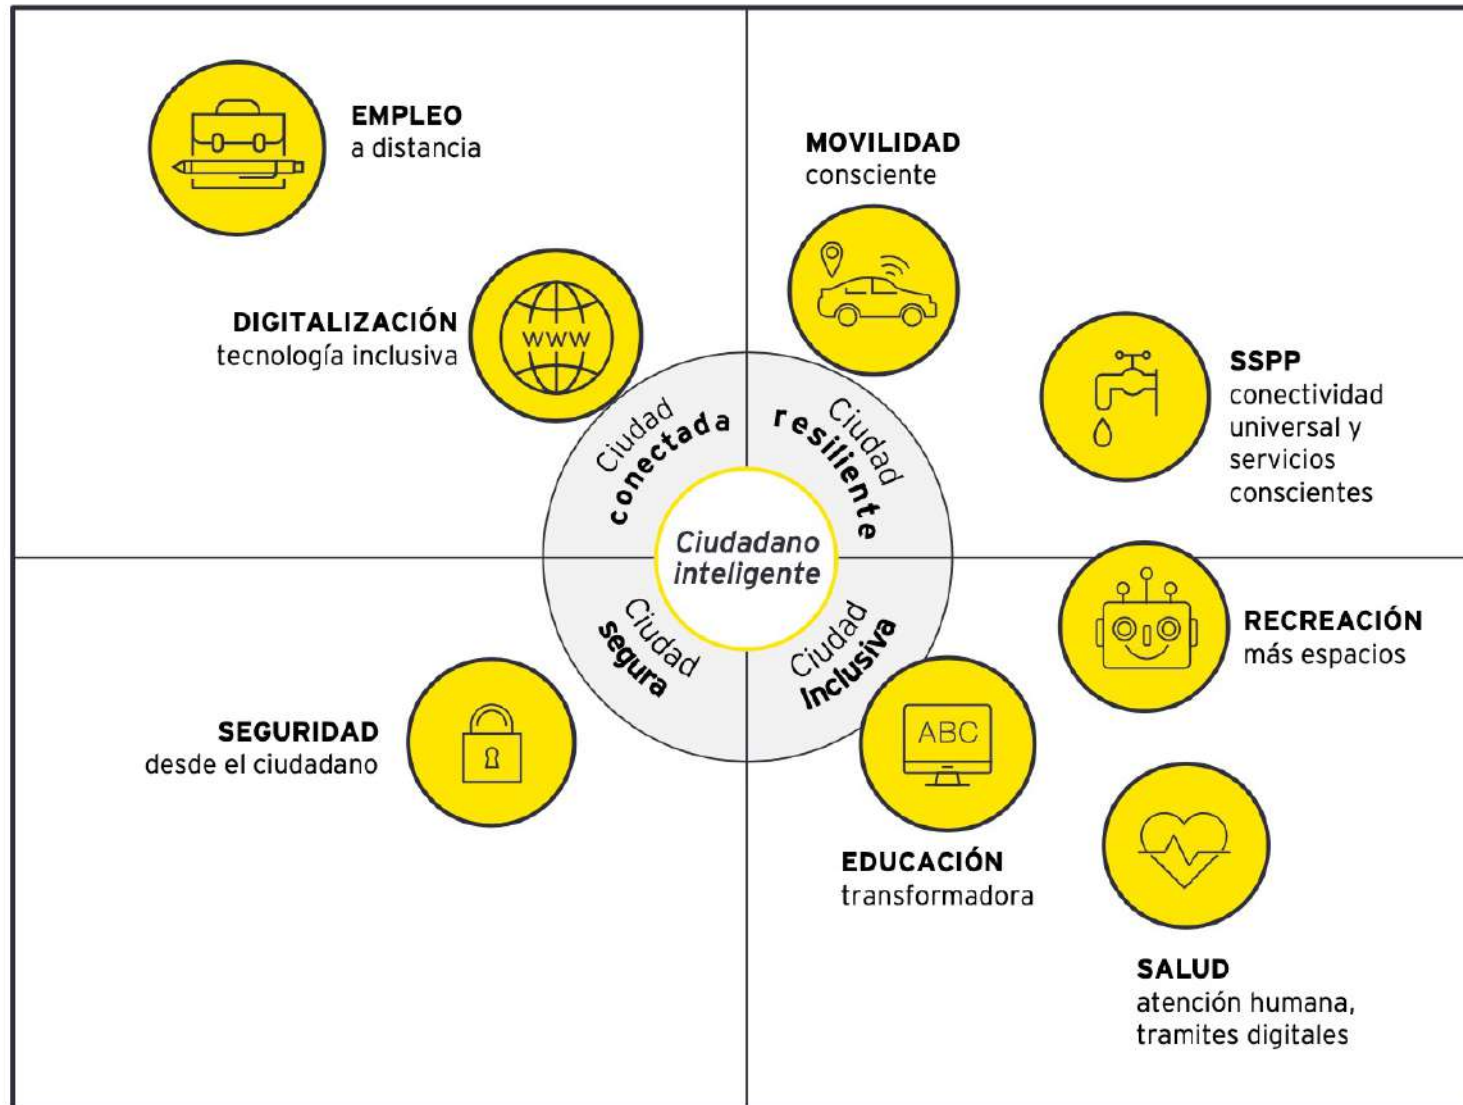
EMPLEO
a distancia

MOVILIDAD
consciente

DIGITALIZACIÓN
tecnología inclusiva

WWW

SSPP
conectividad universal y servicios conscientes

Ciudad conectada

Ciudad resiliente

Ciudadano inteligente

Ciudad segura

Ciudad Inclusiva

RECREACIÓN
más espacios

SEGURIDAD
desde el ciudadano

ABC

EDUCACIÓN
transformadora

SALUD
atención humana, tramites digitales